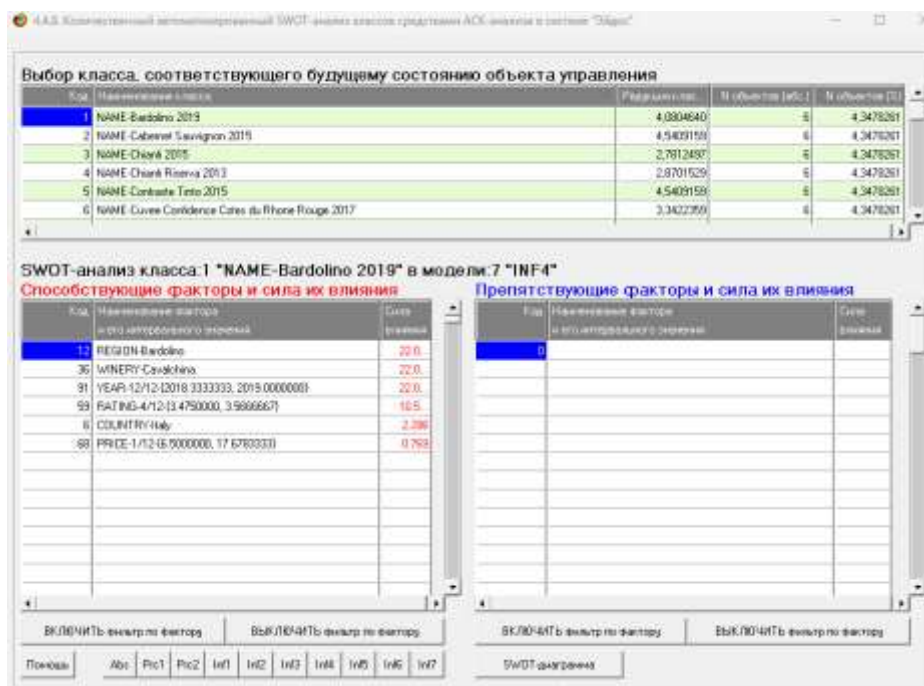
4.4.8. Количественный автоматизированный SWOT-анализ классов средствами АСК-анализа в системе "Эйдос"

Выбор класса, соответствующего будущему состоянию объекта управления

| Код | Наименование класса | Редукция класс. | N объектов (абс.) | N объектов (%) |
|---|---|---|---|---|
| 1 | NAME-Bardolino 2019 | 4,0804640 | 6 | 4,3478261 |
| 2 | NAME-Cabernet Sauvignon 2015 | 4,5409159 | 6 | 4,3478261 |
| 3 | NAME-Chianti 2015 | 2,7812497 | 6 | 4,3478261 |
| 4 | NAME-Chianti Riserva 2013 | 2,8701529 | 6 | 4,3478261 |
| 5 | NAME-Contrade Tinto 2015 | 4,5409159 | 6 | 4,3478261 |
| 6 | NAME-Cuvee Confidence Cotes du Rhone Rouge 2017 | 3,3422359 | 6 | 4,3478261 |

SWOT-анализ класса:1 "NAME-Bardolino 2019" в модели:7 "INF4"

Способствующие факторы и сила их влияния

| Код | Наименование фактора и его интервального значения | Сила влияния |
|---|---|---|
| 12 | REGION-Bardolino | 22,0 |
| 36 | WINERY-Cavalchina | 22,0 |
| 91 | YEAR-12/12-{2018.3333333, 2019.0000000} | 22,0 |
| 59 | RATING-4/12-{3.4750000, 3.5666667} | 10,5 |
| 6 | COUNTRY-Italy | 2,396 |
| 68 | PRICE-1/12-{6.5000000, 17.6783333} | 0,769 |

Препятствующие факторы и сила их влияния

| Код | Наименование фактора и его интервального значения | Сила влияния |
|---|---|---|
| 0 | | |

ВКЛЮЧИТЬ фильтр по фактору | ВЫКЛЮЧИТЬ фильтр по фактору | ВКЛЮЧИТЬ фильтр по фактору | ВЫКЛЮЧИТЬ фильтр по фактору

Помощь | Abs | Prc1 | Prc2 | Inf1 | Inf2 | Inf3 | Inf4 | Inf5 | Inf6 | Inf7 | SWOT-диаграмма